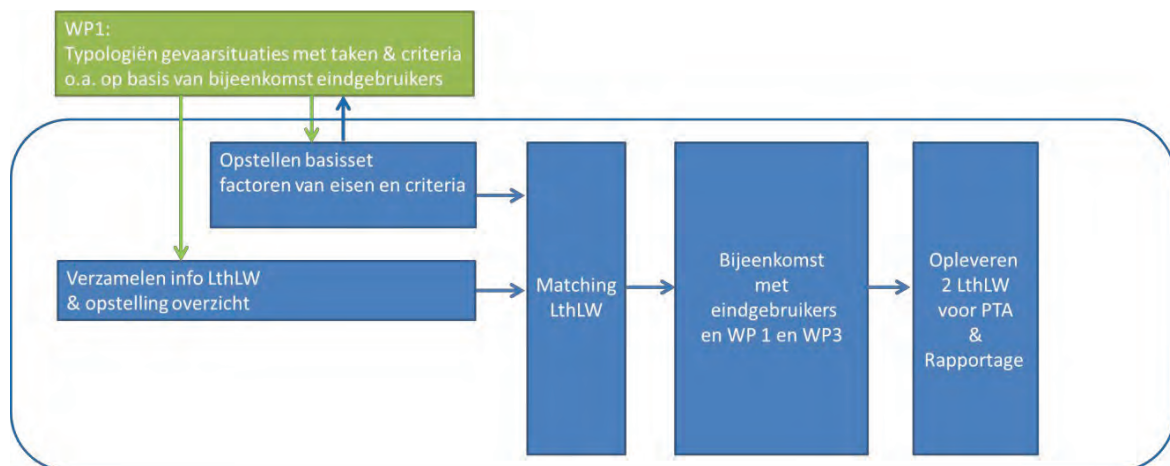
WP1:
Typologiën gevaarsituaties met taken & criteria o.a. op basis van bijeenkomst eindgebruikers

Opstellen basisset factoren van eisen en criteria

Verzamelen info LthLW & opstelling overzicht

Matching LthLW

Bijeenkomst met eindgebruikers en WP 1 en WP3

Opleveren 2 LthLW voor PTA & Rapportage